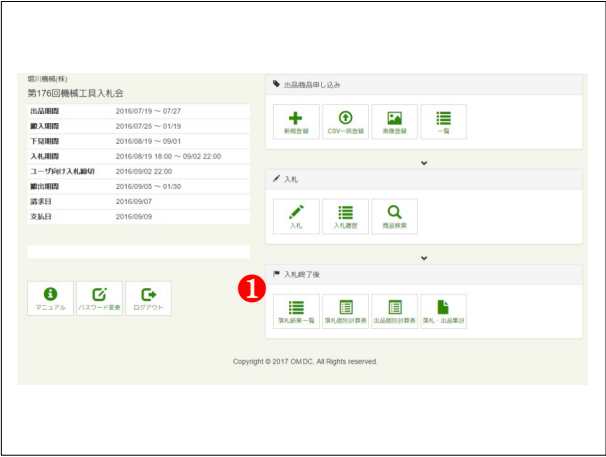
堀川機械(株)

第176回機械工具入札会

| 出品期間 | 2016/07/19 〜 07/27 |
|---|---|
| 搬入期間 | 2016/07/25 〜 01/19 |
| 下見期間 | 2016/08/19 〜 09/01 |
| 入札期間 | 2016/08/19 18:00 〜 09/02 22:00 |
| ユーザ向け入札締切 | 2016/09/02 22:00 |
| 搬出期間 | 2016/09/05 〜 01/30 |
| 請求日 | 2016/09/07 |
| 支払日 | 2016/09/09 |

マニュアル
パスワード変更
ログアウト

出品機械申し込み

新規登録
CSV一括登録
画像登録
一覧

入札

入札
入札履歴
商品検索

入札終了後

❶

落札結果一覧
落札個別計算表
出品個別計算表
落札・出品集計

Copyright © 2017 OM DC. All Rights reserved.